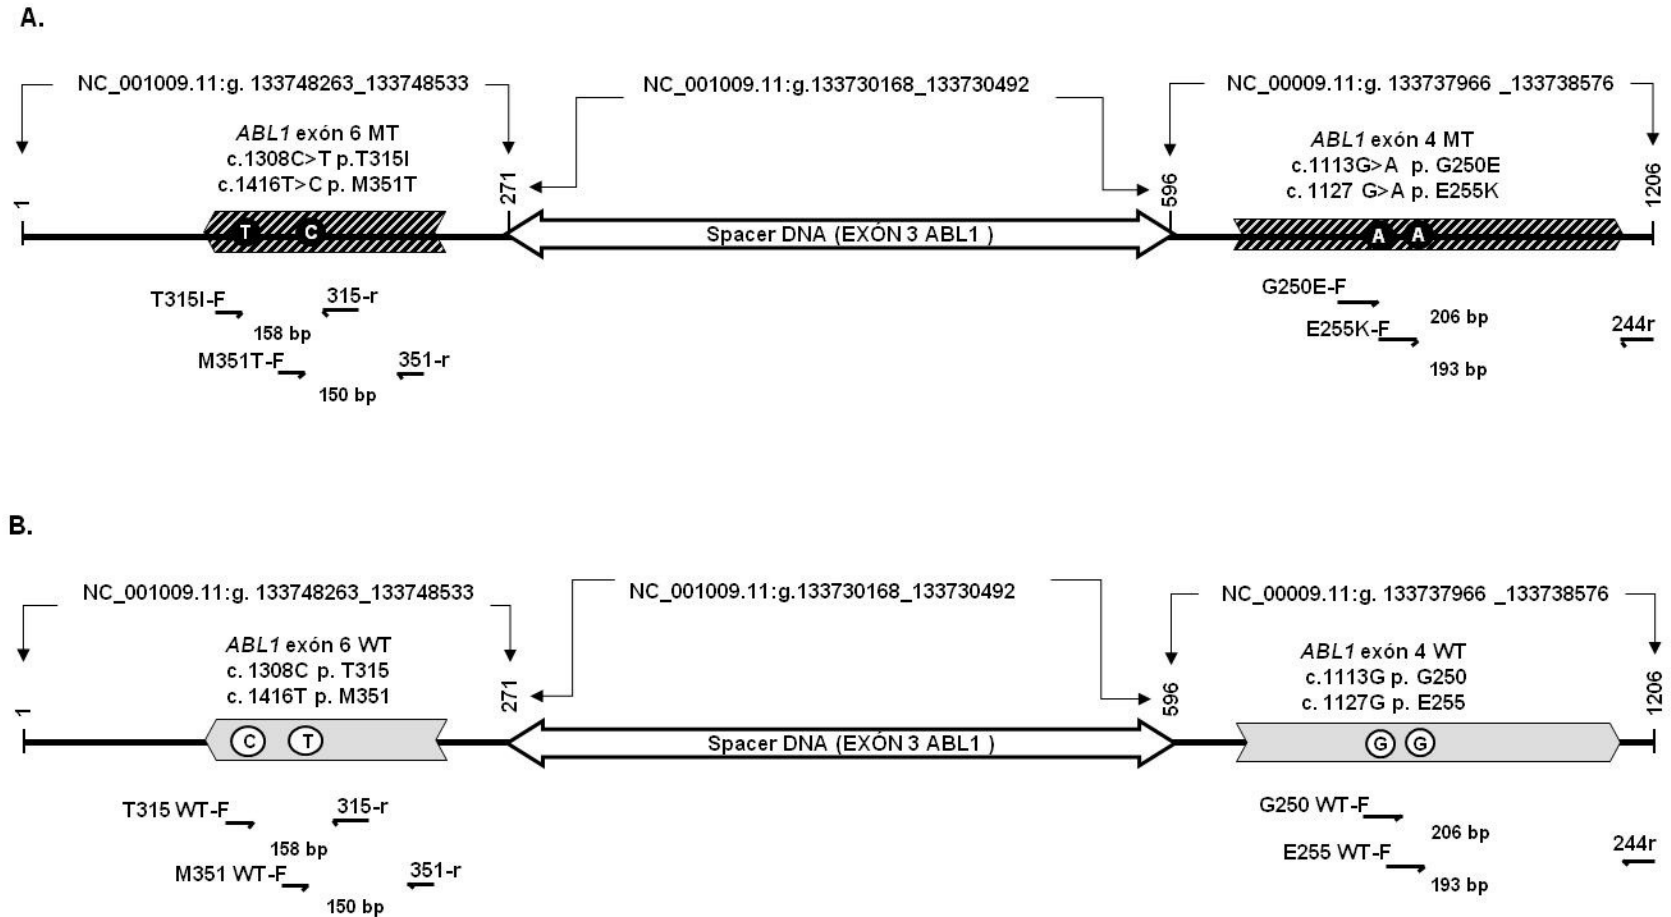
A.

NC_001009.11:g. 133748263_133748533

NC_001009.11:g.133730168_133730492

NC_00009.11:g. 133737966 _133738576

*ABL1* exón 6 MT
c.1308C>T p.T315I
c.1416T>C p. M351T

*ABL1* exón 4 MT
c.1113G>A p. G250E
c. 1127 G>A p. E255K

1

271

596

1206

T

C

Spacer DNA (EXÓN 3 ABL1 )

A

A

T315I-F

315-r

158 bp

M351T-F

351-r

150 bp

G250E-F

206 bp

E255K-F

244r

193 bp

B.

NC_001009.11:g. 133748263_133748533

NC_001009.11:g.133730168_133730492

NC_00009.11:g. 133737966 _133738576

*ABL1* exón 6 WT
c. 1308C p. T315
c. 1416T p. M351

*ABL1* exón 4 WT
c.1113G p. G250
c. 1127G p. E255

1

271

596

1206

C

T

Spacer DNA (EXÓN 3 ABL1 )

G

G

T315 WT-F

315-r

158 bp

M351 WT-F

351-r

150 bp

G250 WT-F

206 bp

E255 WT-F

244r

193 bp